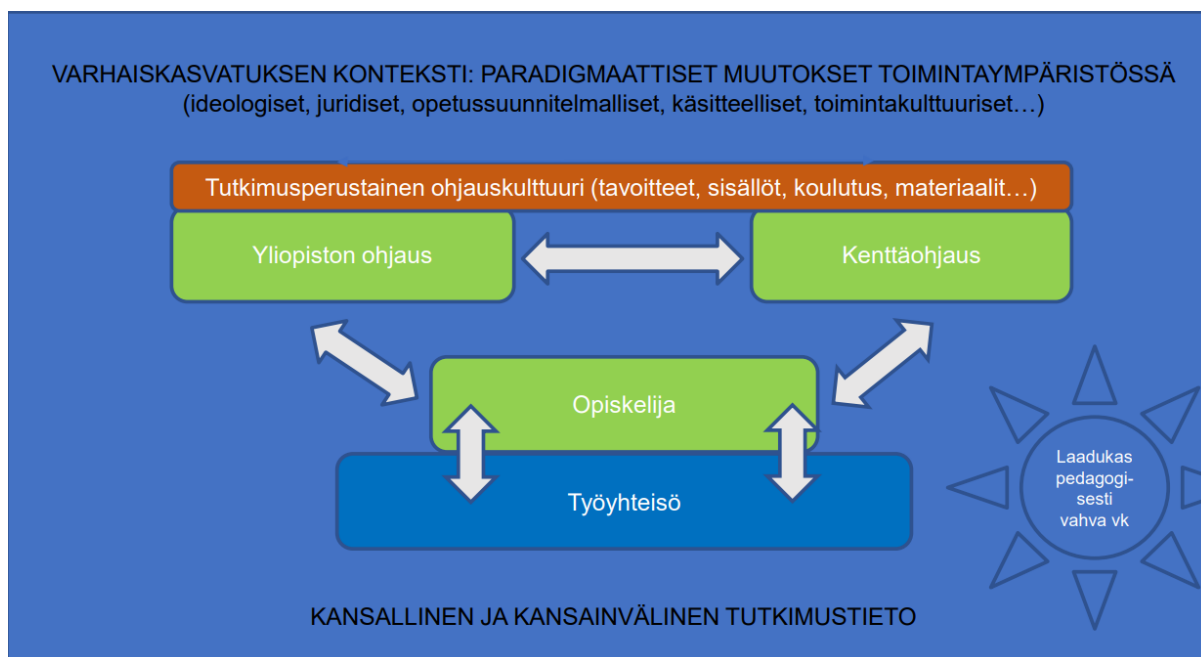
VARHAISKASVATUKSEN KONTEKSTI: PARADIGMAATTISET MUUTOKSET TOIMINTAYMPÄRISTÖSSÄ
(ideologiset, juridiset, opetussuunnitelmalliset, käsitteelliset, toimintakulttuuriset…)

Tutkimusperustainen ohjauskulttuuri (tavoitteet, sisällöt, koulutus, materiaalit…)

Yliopiston ohjaus

Kenttäohjaus

Opiskelija

Työyhteisö

Laadukas pedagogisesti vahva vk

KANSALLINEN JA KANSAINVÄLINEN TUTKIMUSTIETO